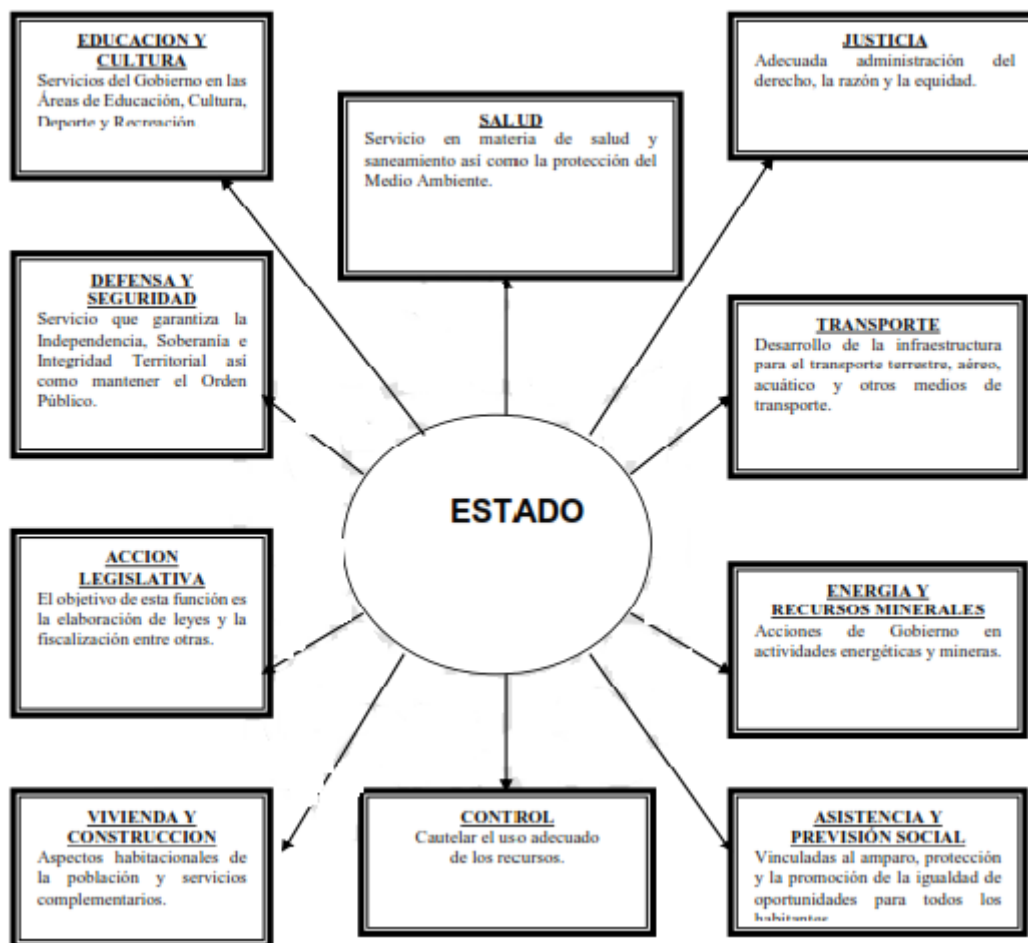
EDUCACION Y CULTURA
Servicios del Gobierno en las Áreas de Educación, Cultura, Deporte y Recreación.

SALUD
Servicio en materia de salud y saneamiento así como la protección del Medio Ambiente.

JUSTICIA
Adecuada administración del derecho, la razón y la equidad.

DEFENSA Y SEGURIDAD
Servicio que garantiza la Independencia, Soberanía e Integridad Territorial asi como mantener el Orden Público.

TRANSPORTE
Desarrollo de la infraestructura para el transporte terrestre, aéreo, acuático y otros medios de transporte.

ESTADO

ACCION LEGISLATIVA
El objetivo de esta función es la elaboración de leyes y la fiscalización entre otras.

ENERGIA Y RECURSOS MINERALES
Acciones de Gobierno en actividades energéticas y mineras.

VIVIENDA Y CONSTRUCCION
Aspectos habitacionales de la población y servicios complementarios.

CONTROL
Cautelar el uso adecuado de los recursos.

ASISTENCIA Y PREVISIÓN SOCIAL
Vinculadas al amparo, protección y la promoción de la igualdad de oportunidades para todos los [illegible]